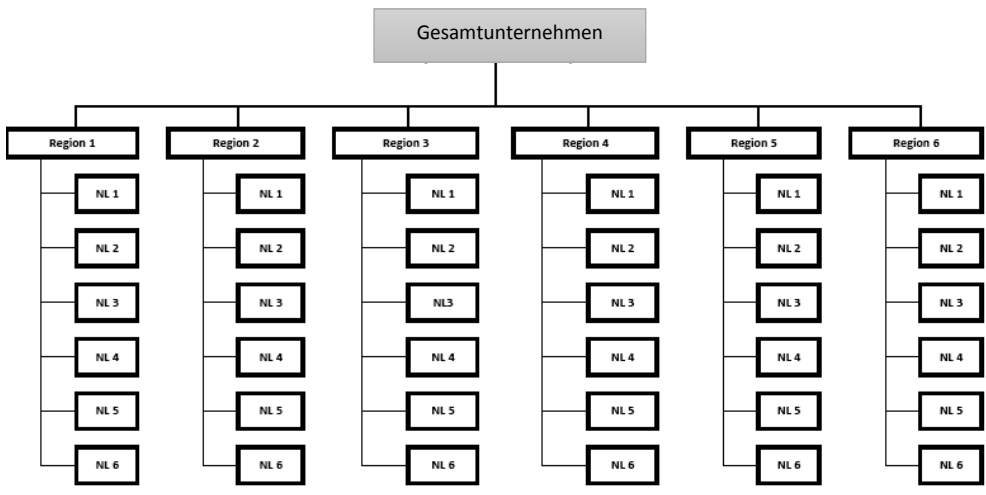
Gesamtunternehmen

Region 1
NL 1
NL 2
NL 3
NL 4
NL 5
NL 6

Region 2
NL 1
NL 2
NL 3
NL 4
NL 5
NL 6

Region 3
NL 1
NL 2
NL3
NL 4
NL 5
NL 6

Region 4
NL 1
NL 2
NL 3
NL 4
NL 5
NL 6

Region 5
NL 1
NL 2
NL 3
NL 4
NL 5
NL 6

Region 6
NL 1
NL 2
NL 3
NL 4
NL 5
NL 6